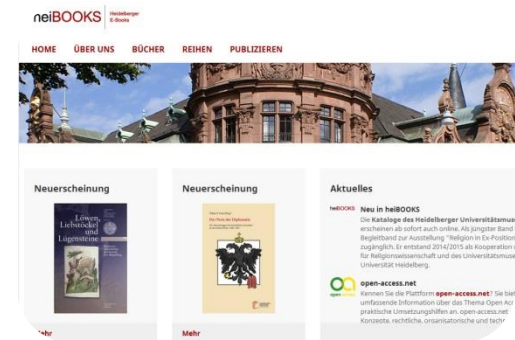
neiBOOKS Heidelberger E-Books

HOME ÜBER UNS BÜCHER REIHEN PUBLIZIEREN

Neuerscheinung

Löwen, Liebstöckel und Lügensteine

Mehr

Neuerscheinung

Das Haus der Diplomaten

Mehr

Aktuelles

heiBOOKS Neu in heiBOOKS

Die Kataloge des Heidelberger Universitätsmus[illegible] erscheinen ab sofort auch online. Als jüngster Band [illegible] Begleitband zur Ausstellung "Religion in Ex-Position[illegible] zugänglich. Er entstand 2014/2015 als Kooperation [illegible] für Religionswissenschaft und des Universitätsmuse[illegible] Universität Heidelberg.

open-access.net

open-access.net

Kennen Sie die Plattform open-access.net? Sie bie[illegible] umfassende Information über das Thema Open Acc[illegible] praktische Umsetzungshilfen an. open-access.net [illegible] Konzepte, rechtliche, organisatorische und techn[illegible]